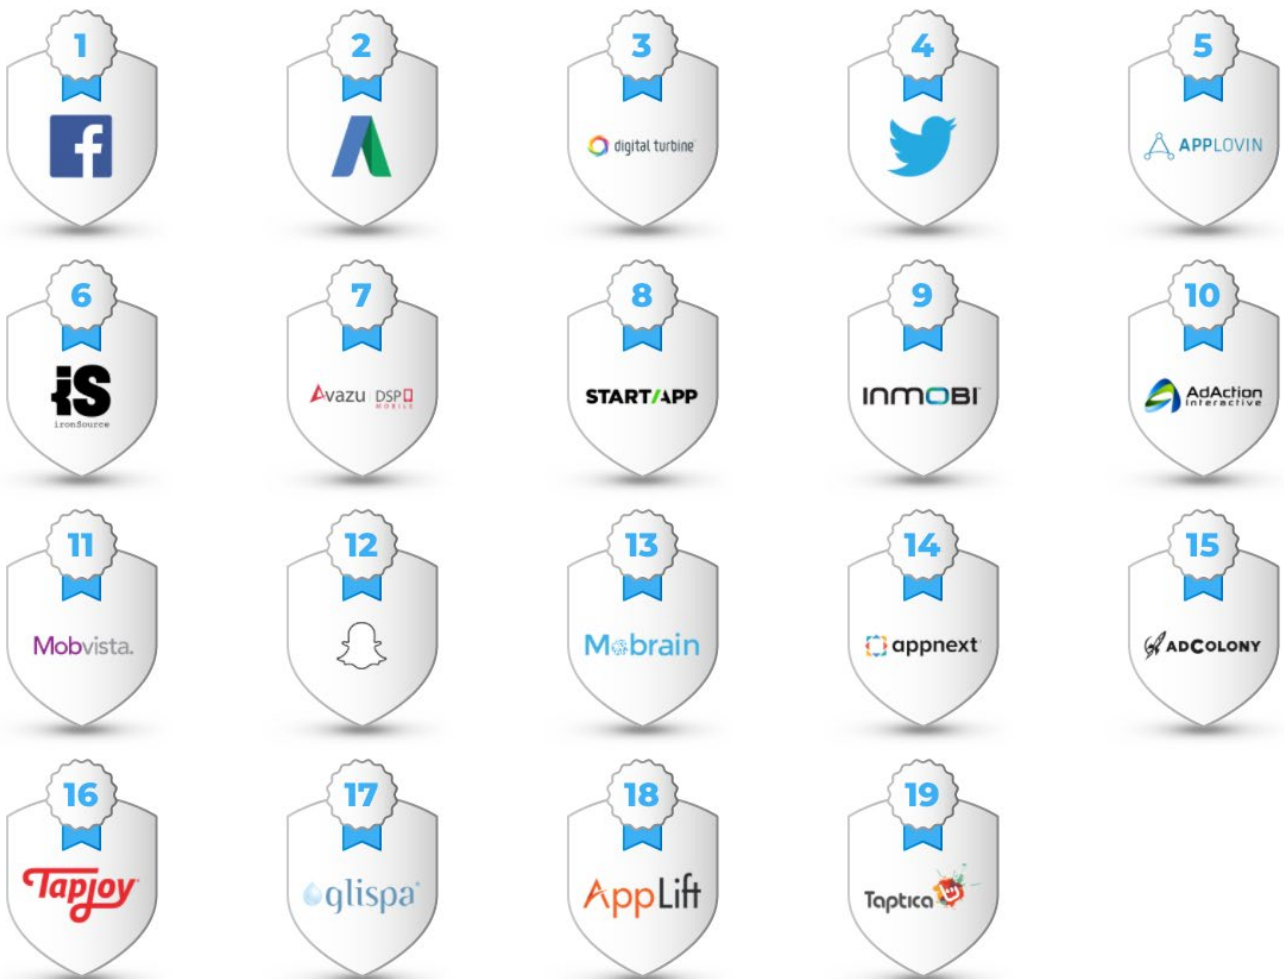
1
f

2

3
digital turbine

4

5
APPLOVIN

6
iS
ironSource

7
Avazu DSP MOBILE

8
START/APP

9
INMOBI

10
AdAction interactive

11
Mobvista.

12

13
Mobrain

14
appnext

15
ADCOLONY

16
Tapjoy

17
glispa

18
AppLift

19
Taptica